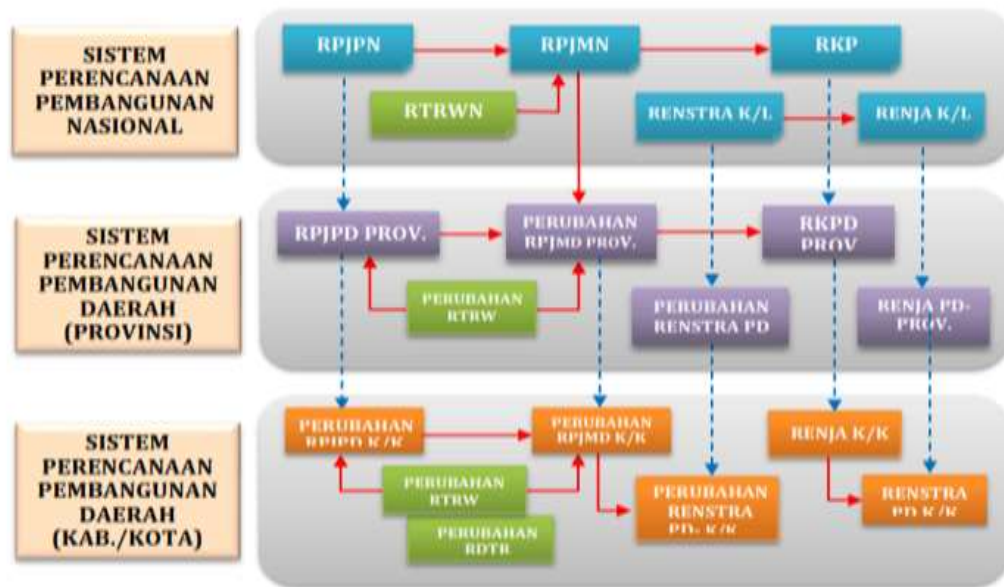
SISTEM PERENCANAAN PEMBANGUNAN NASIONAL

RPJPN

RPJMN

RKP

RTRWN

RENSTRA K/L

RENJA K/L

SISTEM PERENCANAAN PEMBANGUNAN DAERAH (PROVINSI)

RPJPD PROV.

PERUBAHAN RPJMD PROV.

RKPD PROV

PERUBAHAN RTRW

PERUBAHAN RENSTRA PD

RENJA PD-PROV.

SISTEM PERENCANAAN PEMBANGUNAN DAERAH (KAB./KOTA)

PERUBAHAN RPJPD K/K

PERUBAHAN RPJMD K/K

RENJA K/K

PERUBAHAN RTRW

PERUBAHAN RENSTRA PD. K/K

RENSTRA PD K/K

PERUBAHAN RDTR